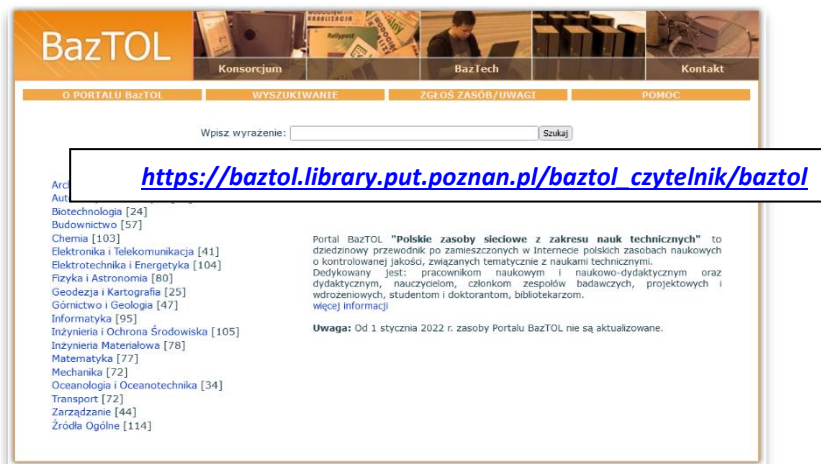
BazTOL

Konsorcjum

BazTech

Kontakt

O PORTALU BazTOL

WYSZUKIWANIE

ZGŁOŚ ZASÓB/UWAGI

POMOC

Wpisz wyrażenie: Szukaj

https://baztol.library.put.poznan.pl/baztol_czytelnik/baztol

Arch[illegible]
Aut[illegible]
Biotechnologia [24]
Budownictwo [57]
Chemia [103]
Elektronika i Telekomunikacja [41]
Elektrotechnika i Energetyka [104]
Fizyka i Astronomia [80]
Geodezja i Kartografia [25]
Górnictwo i Geologia [47]
Informatyka [95]
Inżynieria i Ochrona Środowiska [105]
Inżynieria Materiałowa [78]
Matematyka [77]
Mechanika [72]
Oceanologia i Oceanotechnika [34]
Transport [72]
Zarządzanie [44]
Źródła Ogólne [114]

Portal BazTOL "Polskie zasoby sieciowe z zakresu nauk technicznych" to dziedzinowy przewodnik po zamieszczonych w Internecie polskich zasobach naukowych o kontrolowanej jakości, związanych tematycznie z naukami technicznymi.
Dedykowany jest: pracownikom naukowym i naukowo-dydaktycznym oraz dydaktycznym, nauczycielom, członkom zespołów badawczych, projektowych i wdrożeniowych, studentom i doktorantom, bibliotekarzom.
więcej informacji

Uwaga: Od 1 stycznia 2022 r. zasoby Portalu BazTOL nie są aktualizowane.